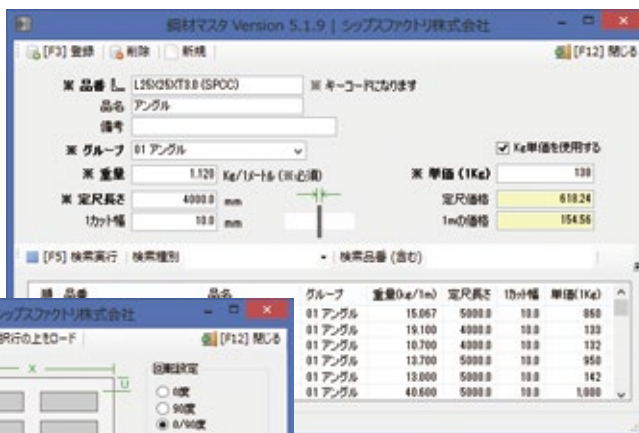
鋼材マスタ Version 5.1.9 | シップスファクトリ株式会社

[F3] 登録 | 削除 | 新規 | [F12] 閉じる

※ 品番 L L25X25XT3.0 (SPCC) ※ キーコードになります

品名 アングル

備考

※ グループ 01 アングル

Kg単価を使用する

※ 重量 1.120 Kg/1メートル (※必須)

※ 単価 (1Kg) 138

※ 定尺長さ 4000.0 mm

定尺価格 618.24

1カット幅 10.0 mm

1mの価格 154.56

[F5] 検索実行 | 検索種別 | 検索品番 (含む)

| 品番 | 品名 | グループ | 重量(kg/1m) | 定尺長さ | 1カット幅 | 単価(1Kg) |
|---|---|---|---|---|---|---|
| | | 01 アングル | 15.067 | 5000.0 | 10.0 | 860 |
| | | 01 アングル | 19.100 | 4000.0 | 10.0 | 133 |
| | | 01 アングル | 10.700 | 4000.0 | 10.0 | 132 |
| | | 01 アングル | 13.700 | 5000.0 | 10.0 | 950 |
| | | 01 アングル | 13.000 | 5000.0 | 10.0 | 142 |
| | | 01 アングル | 40.600 | 5000.0 | 10.0 | 1,000 |

ップスファクトリ株式会社

択行の上をロード

[F12] 閉じる

X

U

回転設定

0度

90度

0/90度